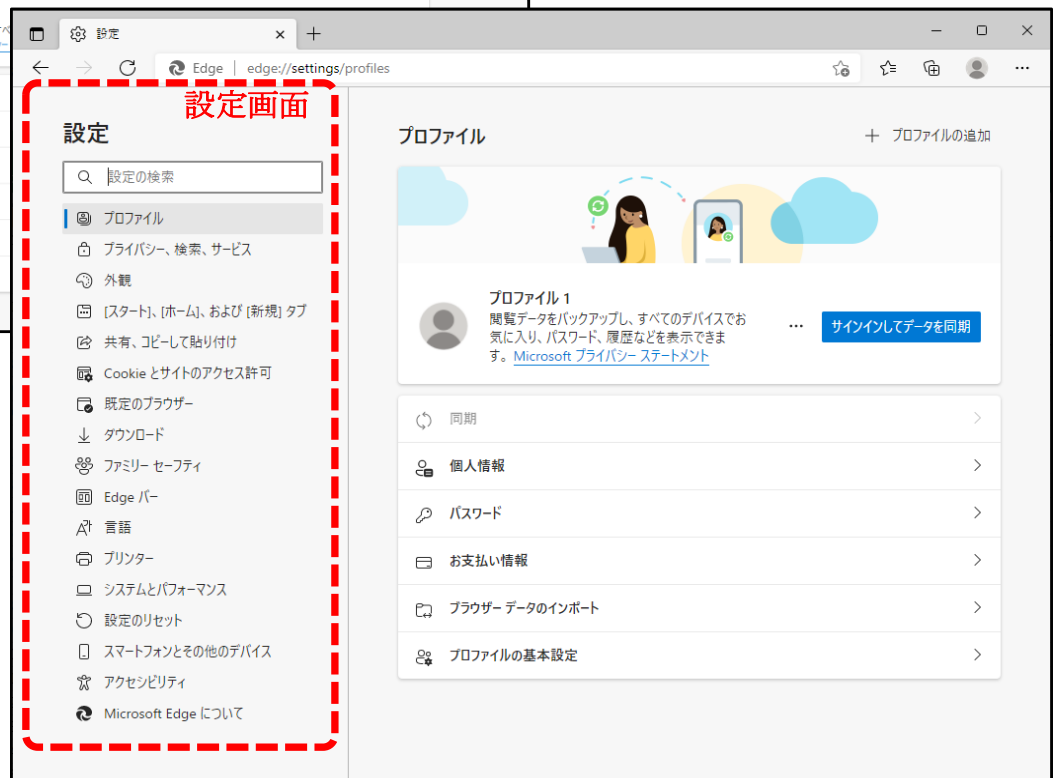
設定 ×　+

Edge | edge://settings/profiles

設定画面

設定

設定の検索

プロファイル
プライバシー、検索、サービス
外観
[スタート]、[ホーム]、および [新規] タブ
共有、コピーして貼り付け
Cookie とサイトのアクセス許可
既定のブラウザー
ダウンロード
ファミリー セーフティ
Edge バー
言語
プリンター
システムとパフォーマンス
設定のリセット
スマートフォンとその他のデバイス
アクセシビリティ
Microsoft Edge について

プロファイル

+ プロファイルの追加

プロファイル 1
閲覧データをバックアップし、すべてのデバイスでお気に入り、パスワード、履歴などを表示できます。Microsoft プライバシー ステートメント

...

サインインしてデータを同期

同期
個人情報
パスワード
お支払い情報
ブラウザー データのインポート
プロファイルの基本設定